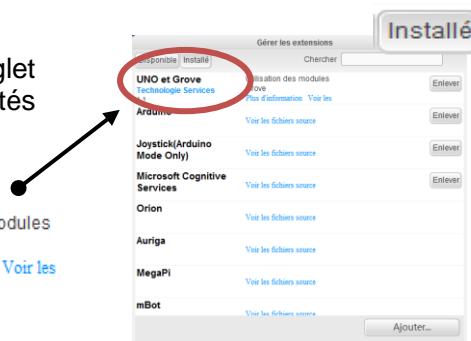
glet
tés

odules

Voir les

Installé

Gérer les extensions

Disponible | Installé

Chercher

UNO et Grove
Technologie Services

Utilisation des modules Grove
Plus d'information Voir les

Enlever

Arduino

Voir les fichiers source

Enlever

Joystick(Arduino Mode Only)

Voir les fichiers source

Enlever

Microsoft Cognitive Services

Voir les fichiers source

Enlever

Orion

Voir les fichiers source

Auriga

Voir les fichiers source

MegaPi

Voir les fichiers source

mBot

Voir les fichiers source

Ajouter...